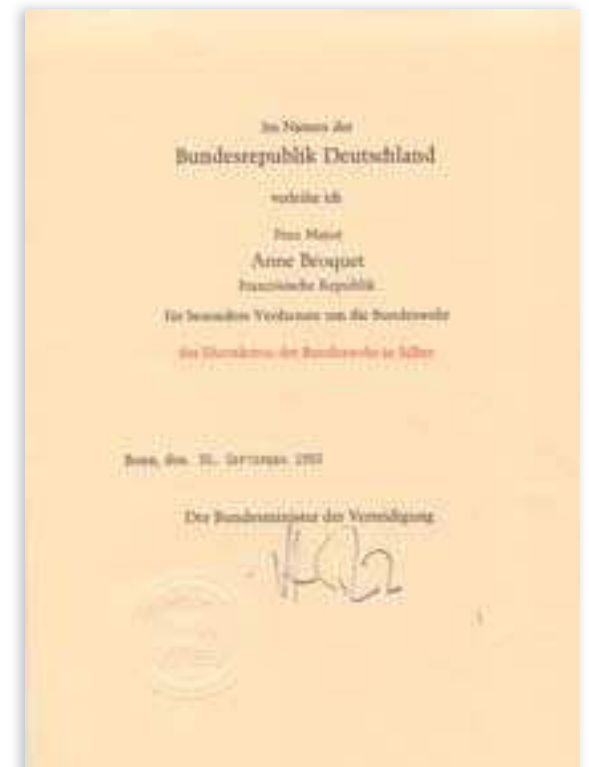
Im Namen der

Bundesrepublik Deutschland

verleihe ich

Frau Major

Anne Broquet

Französische Republik

für besondere Verdienste um die Bundeswehr

das Ehrenkreuz der Bundeswehr in Silber

Bonn, den 31. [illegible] 19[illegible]

Der Bundesminister der Verteidigung